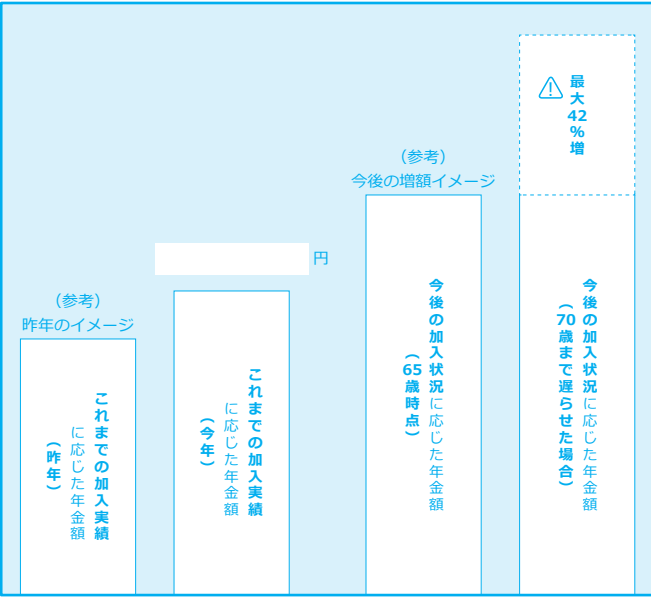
（参考）
昨年のイメージ

これまでの加入実績に応じた年金額（昨年）

円

これまでの加入実績に応じた年金額（今年）

（参考）
今後の増額イメージ

今後の加入状況に応じた年金額（65歳時点）

最大42％増

今後の加入状況に応じた年金額（70歳まで遅らせた場合）